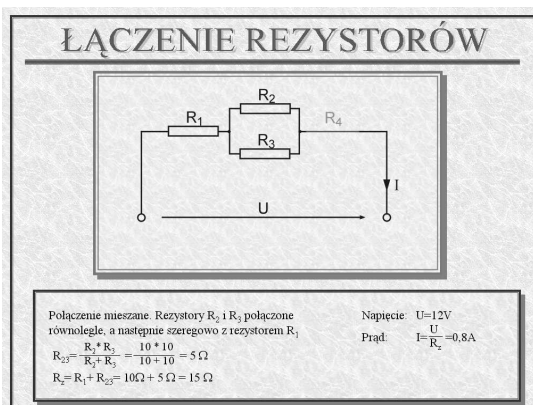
ŁĄCZENIE REZYSTORÓW

$R_1$ $R_2$ $R_3$ $R_4$ I U

Połączenie mieszane. Rezystory $R_2$ i $R_3$ połączone równolegle, a następnie szeregowo z rezystorem $R_1$

$R_{23} = \frac{R_2 * R_3}{R_2 + R_3} = \frac{10 * 10}{10 + 10} = 5\ \Omega$

$R_z = R_1 + R_{23} = 10\Omega + 5\ \Omega = 15\ \Omega$

Napięcie: U=12V

Prąd: $I = \frac{U}{R_z} = 0{,}8A$